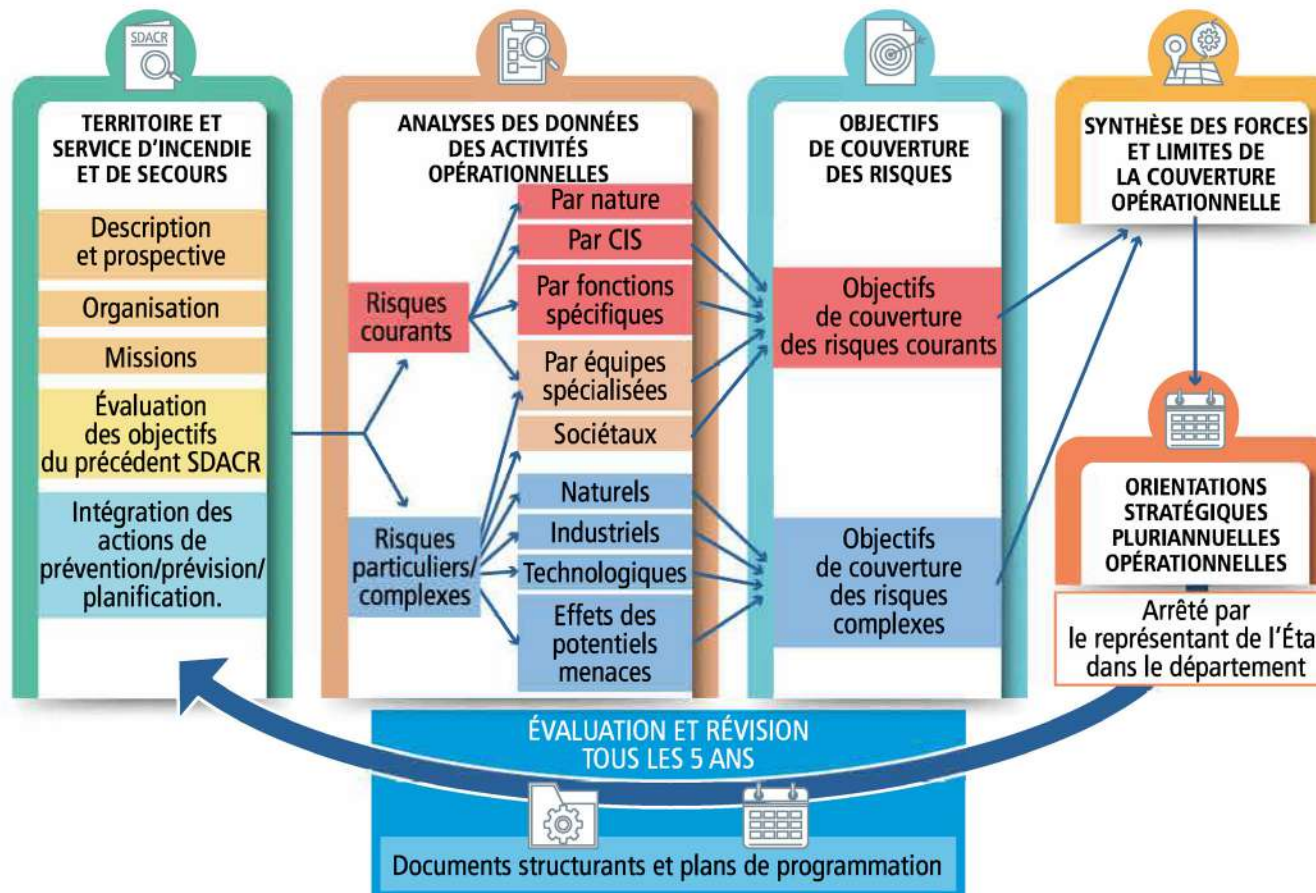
SDACR

TERRITOIRE ET SERVICE D'INCENDIE ET DE SECOURS

Description et prospective

Organisation

Missions

Évaluation des objectifs du précédent SDACR

Intégration des actions de prévention/prévision/ planification.

ANALYSES DES DONNÉES DES ACTIVITÉS OPÉRATIONNELLES

Risques courants

Par nature

Par CIS

Par fonctions spécifiques

Par équipes spécialisées

Sociétaux

Risques particuliers/ complexes

Naturels

Industriels

Technologiques

Effets des potentiels menaces

OBJECTIFS DE COUVERTURE DES RISQUES

Objectifs de couverture des risques courants

Objectifs de couverture des risques complexes

SYNTHÈSE DES FORCES ET LIMITES DE LA COUVERTURE OPÉRATIONNELLE

ORIENTATIONS STRATÉGIQUES PLURIANNUELLES OPÉRATIONNELLES

Arrêté par le représentant de l'Éta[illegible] dans le département

ÉVALUATION ET RÉVISION TOUS LES 5 ANS

Documents structurants et plans de programmation